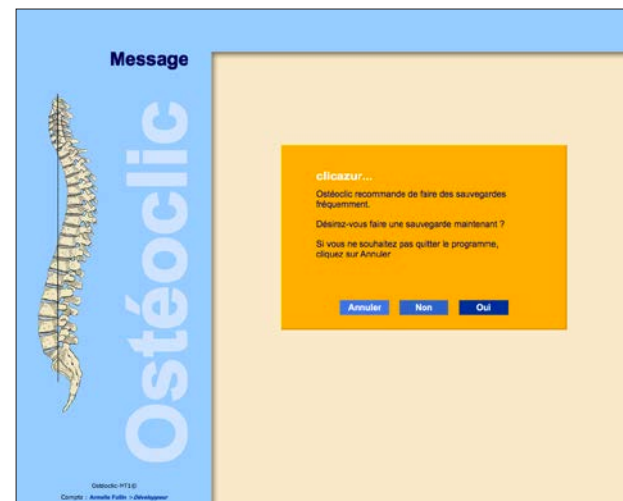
Message

Ostéoclic

clicazur...

Ostéoclic recommande de faire des sauvegardes fréquemment.

Désirez-vous faire une sauvegarde maintenant ?

Si vous ne souhaitez pas quitter le programme, cliquez sur Annuler

Annuler Non Oui

Ostéoclic-HT3©

Compte : Armelle Follin > Développeur